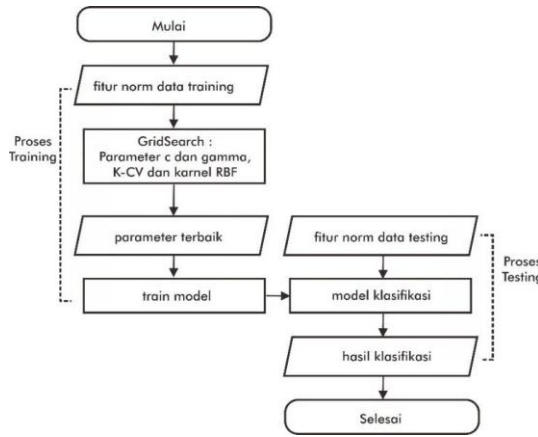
Mulai

fitur norm data training

Proses Training

GridSearch : Parameter c dan gamma, K-CV dan karnel RBF

parameter terbaik

train model

fitur norm data testing

Proses Testing

model klasifikasi

hasil klasifikasi

Selesai